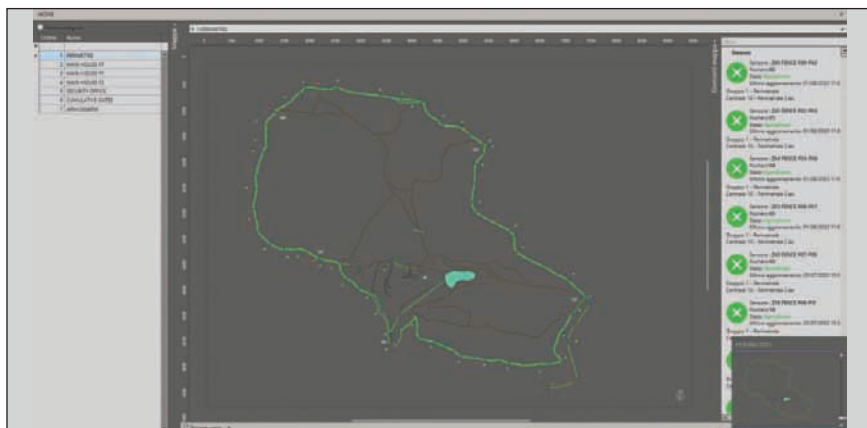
MENU

| Ordine | Nome |
|---|---|
| 1 | PERIMETRO |
| 2 | WARE HOUSE F7 |
| 3 | WARE HOUSE F1 |
| 4 | WARE HOUSE F2 |
| 5 | SECURITY OFFICE |
| 6 | CUMULATIVE GUTS |
| 7 | ARMOURIES |

PERIMETRO

Sensori

Sensore: ZD3 FENCE F00-P02
Numero: 80
Stato: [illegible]
Ultimo aggiornamento: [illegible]
Gruppo: 1 - Perimetrale
Centrale: 10 - Perimetrale Cav.

Sensore: ZD3 FENCE P02-P03
Numero: 80
Stato: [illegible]
Ultimo aggiornamento: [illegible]
Gruppo: 1 - Perimetrale
Centrale: 10 - Perimetrale Cav.

Sensore: ZD3 FENCE P04-P05
Numero: 80
Stato: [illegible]
Ultimo aggiornamento: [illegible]
Gruppo: 1 - Perimetrale
Centrale: 10 - Perimetrale Cav.

Sensore: ZD3 FENCE P06-P07
Numero: 80
Stato: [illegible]
Ultimo aggiornamento: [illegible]
Gruppo: 1 - Perimetrale
Centrale: 10 - Perimetrale Cav.

Sensore: ZD3 FENCE P07-P08
Numero: 80
Stato: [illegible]
Ultimo aggiornamento: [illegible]
Gruppo: 1 - Perimetrale
Centrale: 10 - Perimetrale Cav.

Sensore: ZD3 FENCE P08-P10
Numero: 80
Stato: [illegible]
Ultimo aggiornamento: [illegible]
Gruppo: 1 - Perimetrale

PERIMETRO